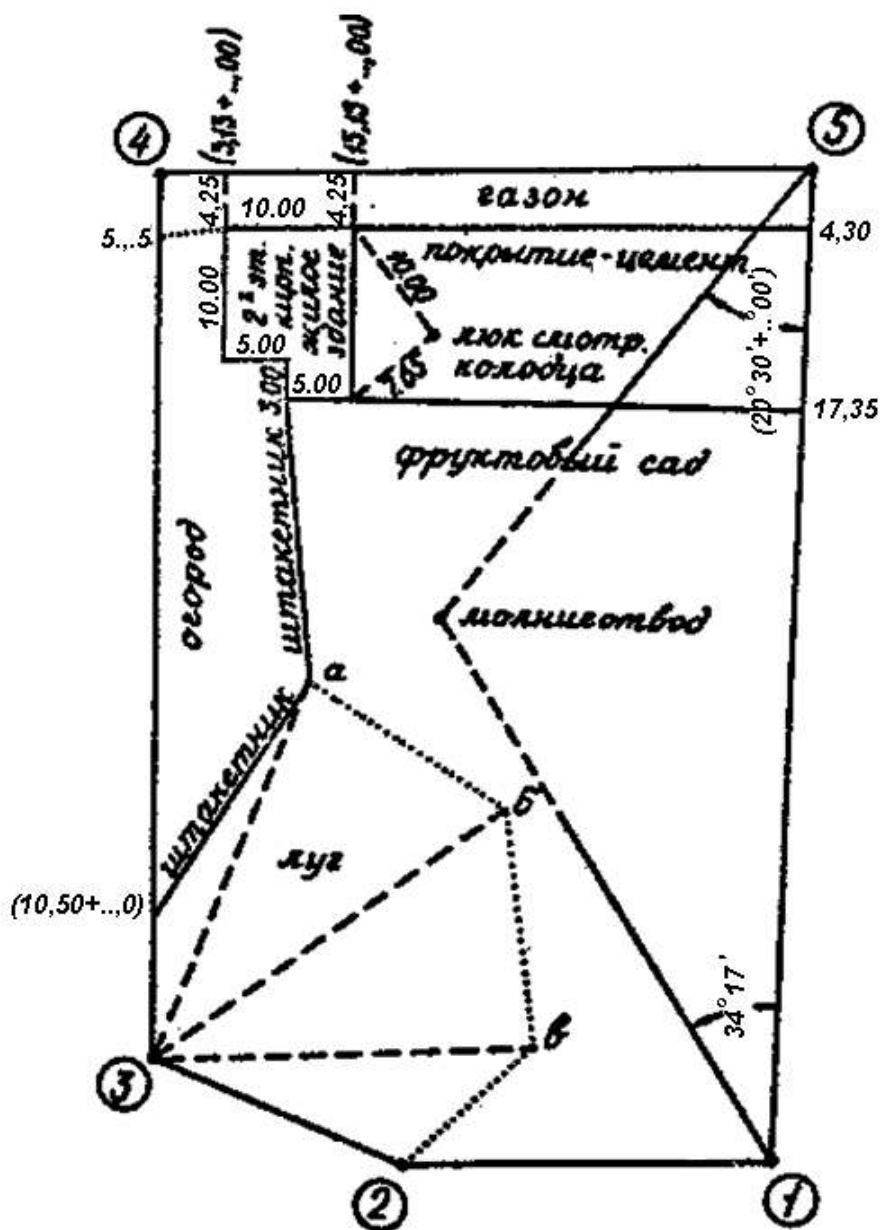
(3,13+...00)
(15,13+...00)
④
⑤
4,25
4,25
газон
10.00
5..,5
4,30
покрытие-цемент
10.00
2 эт. кирп. жилое здание
8.00
люк смотр. колодца
5.00
7.05
3.00
5.00
(20°30'+..00')
17,35
фруктовый сад
огород
штакетник 3.00
молниеотвод
а
штакетник
б
луг
(10,50+..,0)
в
34°17'
③
②
①